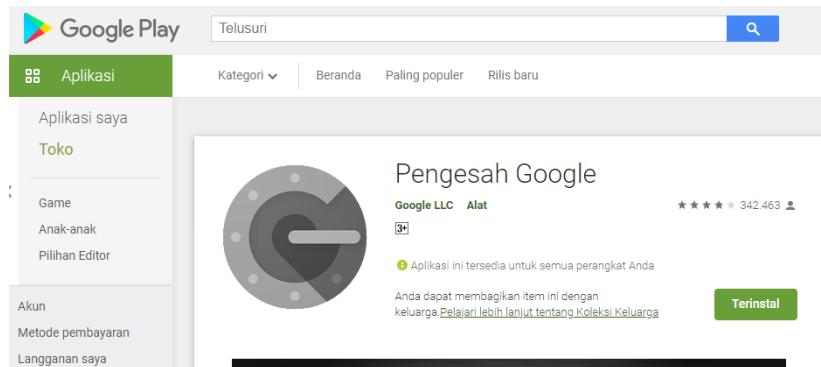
Google Play

Telusuri

Aplikasi

Kategori

Beranda

Paling populer

Rilis baru

Aplikasi saya

Toko

Game

Anak-anak

Pilihan Editor

Akun

Metode pembayaran

Langganan saya

Pengesah Google

Google LLC Alat

342.463

3+

Aplikasi ini tersedia untuk semua perangkat Anda

Anda dapat membagikan item ini dengan keluarga. Pelajari lebih lanjut tentang Koleksi Keluarga

Terinstal